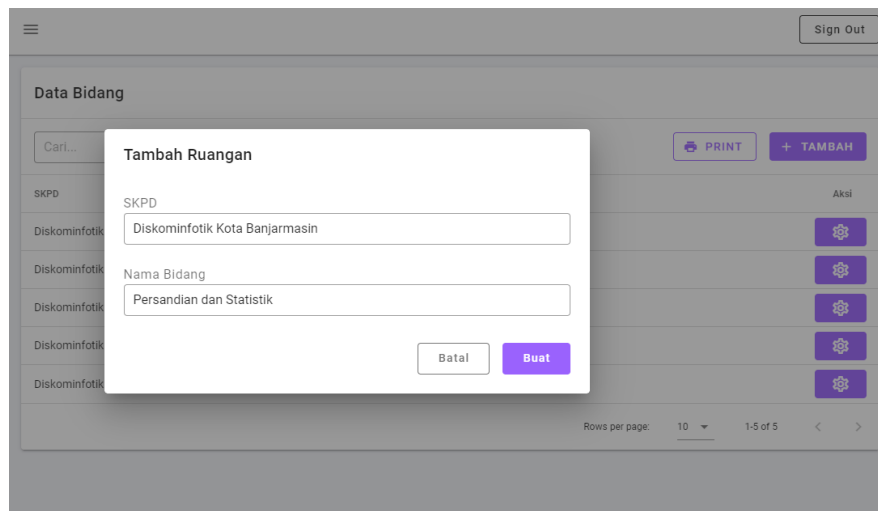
Sign Out

Data Bidang

Cari...

PRINT

+ TAMBAH

SKPD

Aksi

Diskominfotik

Diskominfotik

Diskominfotik

Diskominfotik

Diskominfotik

Tambah Ruangan

SKPD

Diskominfotik Kota Banjarmasin

Nama Bidang

Persandian dan Statistik

Batal

Buat

Rows per page: 10

1-5 of 5